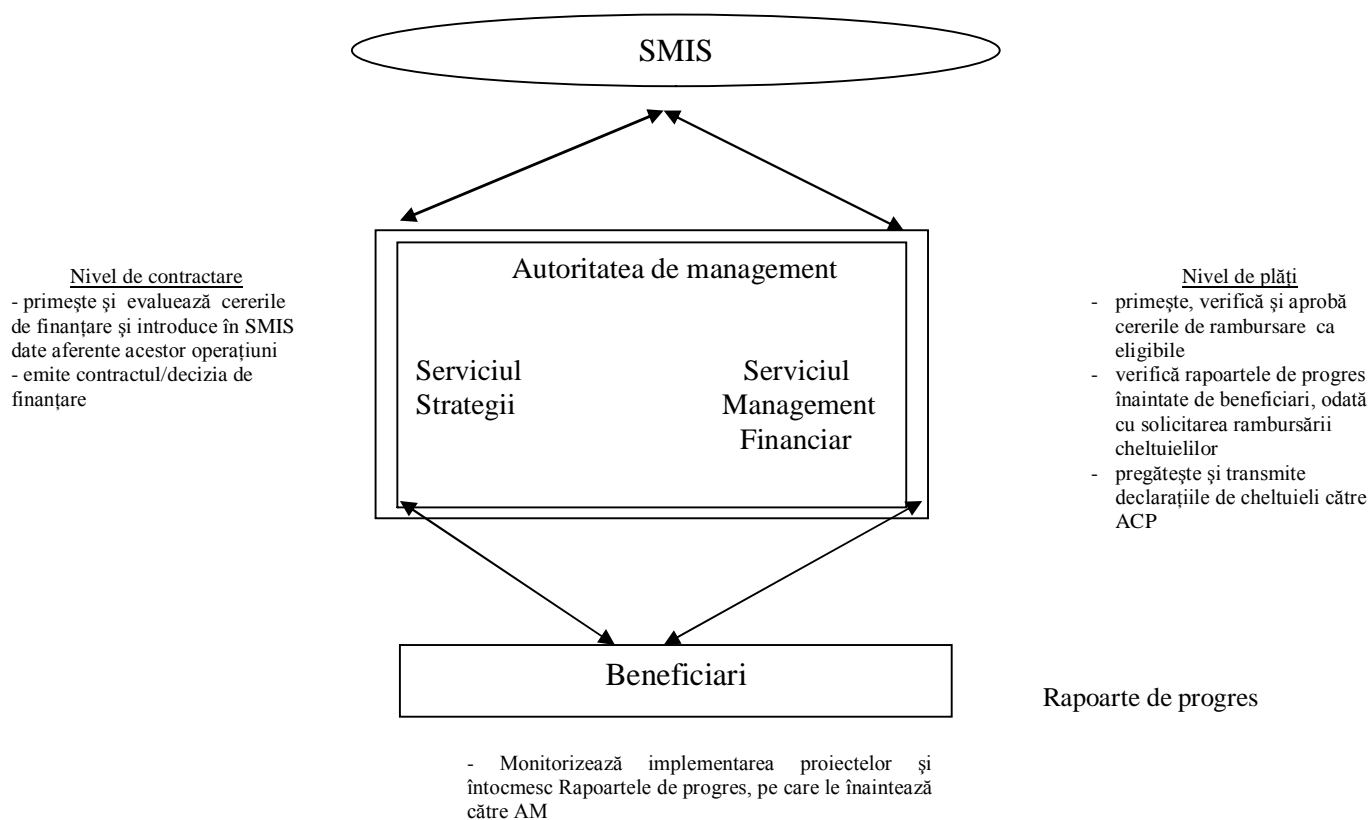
SMIS

Nivel de contractare
- primeşte şi evaluează cererile de finanţare şi introduce în SMIS date aferente acestor operaţiuni
- emite contractul/decizia de finanţare

Autoritatea de management

Serviciul Strategii

Serviciul Management Financiar

Nivel de plăţi
- primeşte, verifică şi aprobă cererile de rambursare ca eligibile
- verifică rapoartele de progres înaintate de beneficiari, odată cu solicitarea rambursării cheltuielilor
- pregăteşte şi transmite declaraţiile de cheltuieli către ACP

Beneficiari

Rapoarte de progres

- Monitorizează implementarea proiectelor şi întocmesc Rapoartele de progres, pe care le înaintează către AM